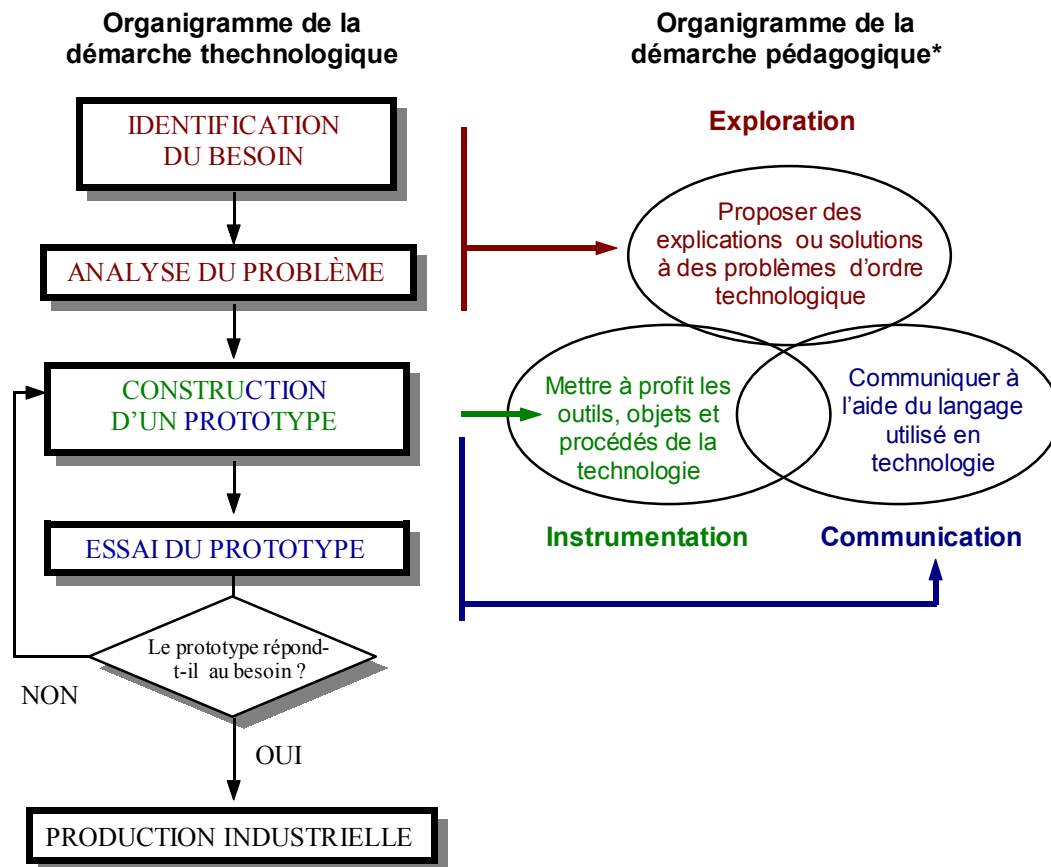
Organigramme de la démarche thechnologique

Organigramme de la démarche pédagogique*

IDENTIFICATION DU BESOIN

ANALYSE DU PROBLÈME

CONSTRUCTION D'UN PROTOTYPE

ESSAI DU PROTOTYPE

Le prototype répond-t-il au besoin ?

NON

OUI

PRODUCTION INDUSTRIELLE

Exploration

Proposer des explications ou solutions à des problèmes d'ordre technologique

Mettre à profit les outils, objets et procédés de la technologie

Communiquer à l'aide du langage utilisé en technologie

Instrumentation

Communication